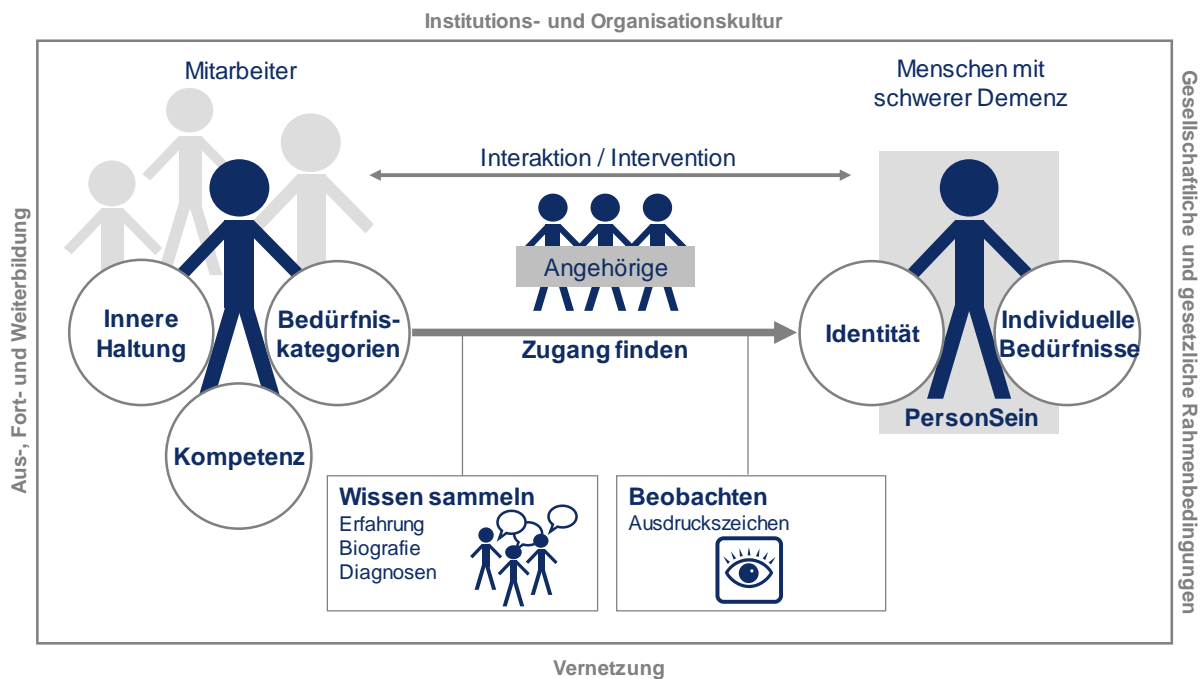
Institutions- und Organisationskultur

Aus-, Fort- und Weiterbildung

Gesellschaftliche und gesetzliche Rahmenbedingungen

Mitarbeiter

Menschen mit schwerer Demenz

Interaktion / Intervention

Angehörige

Innere Haltung

Bedürfnis-kategorien

Kompetenz

Zugang finden

Identität

Individuelle Bedürfnisse

PersonSein

Wissen sammeln
Erfahrung
Biografie
Diagnosen

Beobachten
Ausdruckszeichen

Vernetzung